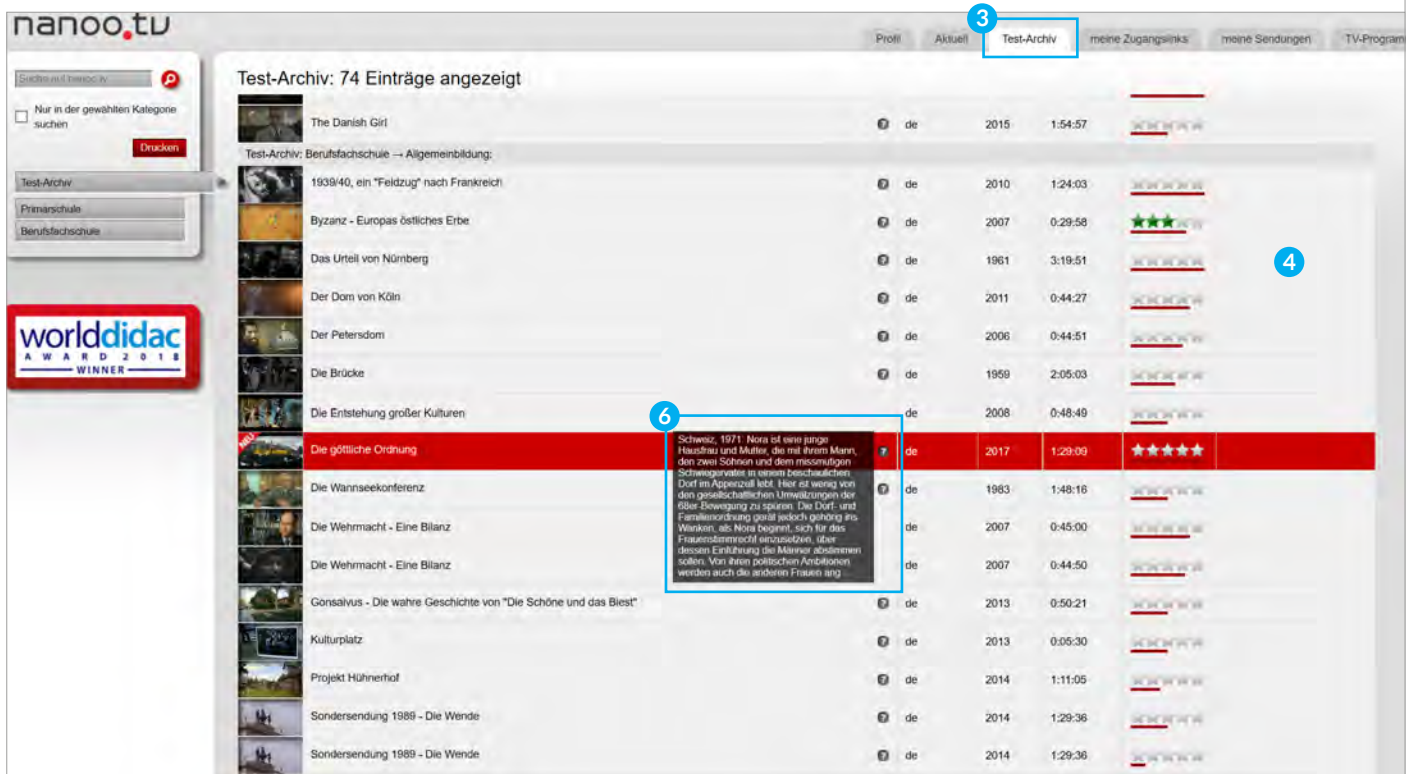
nanoo.tv

Profil | Aktuell | 3 Test-Archiv | meine Zugangslinks | meine Sendungen | TV-Program

Suche auf nanoo.tv

Nur in der gewählten Kategorie suchen

Drucken

Test-Archiv

Primarschule

Berufsfachschule

worlddidac AWARD 2018 WINNER

Test-Archiv: 74 Einträge angezeigt

4

| | | | | | |
|---|---|---|---|---|---|
| The Danish Girl | ? | de | 2015 | 1:54:57 | |
| Test-Archiv: Berufsfachschule → Allgemeinbildung: | | | | | |
| 1939/40, ein "Feldzug" nach Frankreich | ? | de | 2010 | 1:24:03 | |
| Byzanz - Europas östliches Erbe | ? | de | 2007 | 0:29:58 | |
| Das Urteil von Nürnberg | ? | de | 1961 | 3:19:51 | |
| Der Dom von Köln | ? | de | 2011 | 0:44:27 | |
| Der Petersdom | ? | de | 2006 | 0:44:51 | |
| Die Brücke | ? | de | 1959 | 2:05:03 | |
| Die Entstehung großer Kulturen | | de | 2008 | 0:48:49 | |
| NEU Die göttliche Ordnung | ? | de | 2017 | 1:29:09 | |
| Die Wannseekonferenz | ? | de | 1983 | 1:48:16 | |
| Die Wehrmacht - Eine Bilanz | | de | 2007 | 0:45:00 | |
| Die Wehrmacht - Eine Bilanz | | de | 2007 | 0:44:50 | |
| Gonsalvus - Die wahre Geschichte von "Die Schöne und das Biest" | ? | de | 2013 | 0:50:21 | |
| Kulturplatz | ? | de | 2013 | 0:05:30 | |
| Projekt Hühnerhof | ? | de | 2014 | 1:11:05 | |
| Sondersendung 1989 - Die Wende | ? | de | 2014 | 1:29:36 | |
| Sondersendung 1989 - Die Wende | ? | de | 2014 | 1:29:36 | |

6
Schweiz, 1971: Nora ist eine junge Hausfrau und Mutter, die mit ihrem Mann, den zwei Söhnen und dem missmutigen Schwiegervater in einem beschaulichen Dorf im Appenzell lebt. Hier ist wenig von den gesellschaftlichen Umwälzungen der 68er-Bewegung zu spüren. Die Dorf- und Familienordnung gerät jedoch gehörig ins Wanken, als Nora beginnt, sich für das Frauenstimmrecht einzusetzen, über dessen Einführung die Männer abstimmen sollen. Von ihren politischen Ambitionen werden auch die anderen Frauen ang ...